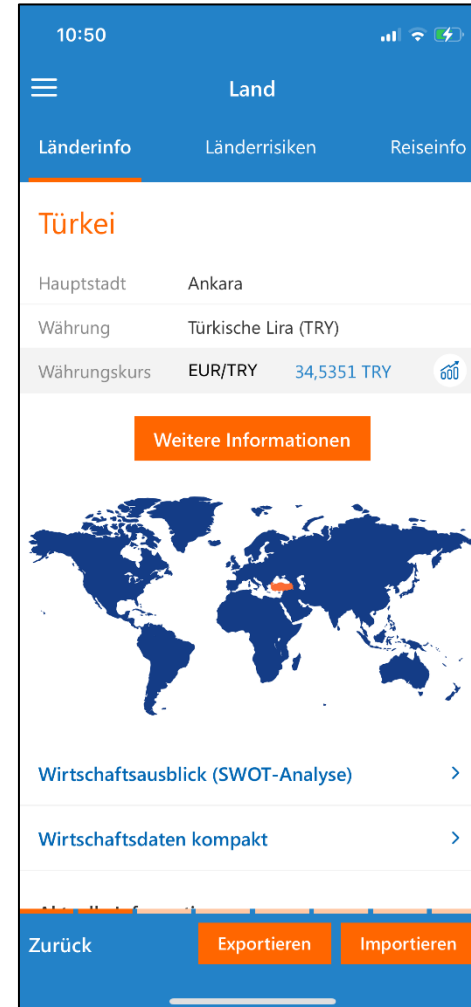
10:50

Land

Länderinfo Länderrisiken Reiseinfo

Türkei

| Hauptstadt | Ankara |
|---|---|
| Währung | Türkische Lira (TRY) |
| Währungskurs | EUR/TRY 34,5351 TRY |

Weitere Informationen

Wirtschaftsausblick (SWOT-Analyse) >

Wirtschaftsdaten kompakt >

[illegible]

Zurück Exportieren Importieren